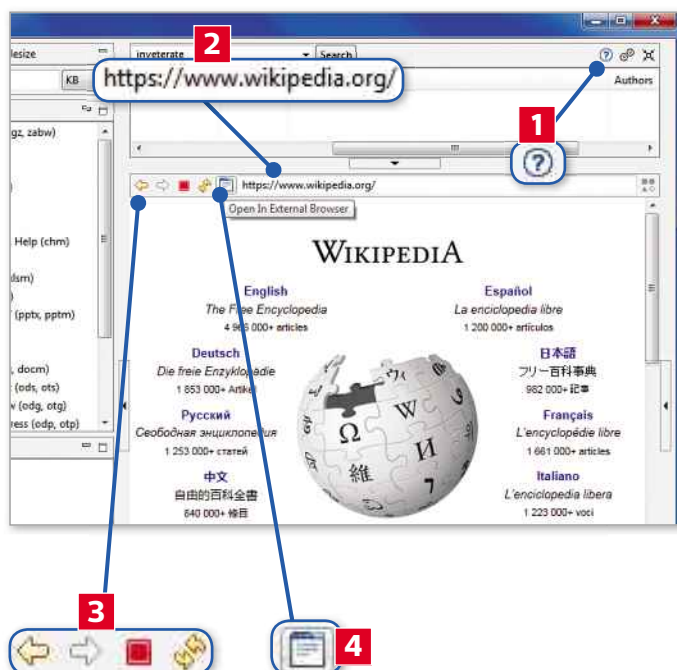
lesize

inveterate

Search

KB

Authors

gz, zabw)

Help (chm)

lsm)

(pptx, pptm)

, docm)

(ods, ots)

w (odg, otg)

ress (odp, otp)

2

https://www.wikipedia.org/

1

https://www.wikipedia.org/

Open In External Browser

WIKIPEDIA

English
The Free Encyclopedia
4 9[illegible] 000+ articles

Español
La enciclopedia libre
1 200 000+ artículos

Deutsch
Die freie Enzyklopädie
1 853 000+ Artikel

日本語
フリー百科事典
982 000+ 記事

Русский
Свободная энциклопедия
1 253 000+ статей

Français
L'encyclopédie libre
1 661 000+ articles

中文
自由的百科全書
840 000+ 條目

Italiano
L'enciclopedia libera
1 223 000+ voci

3

4